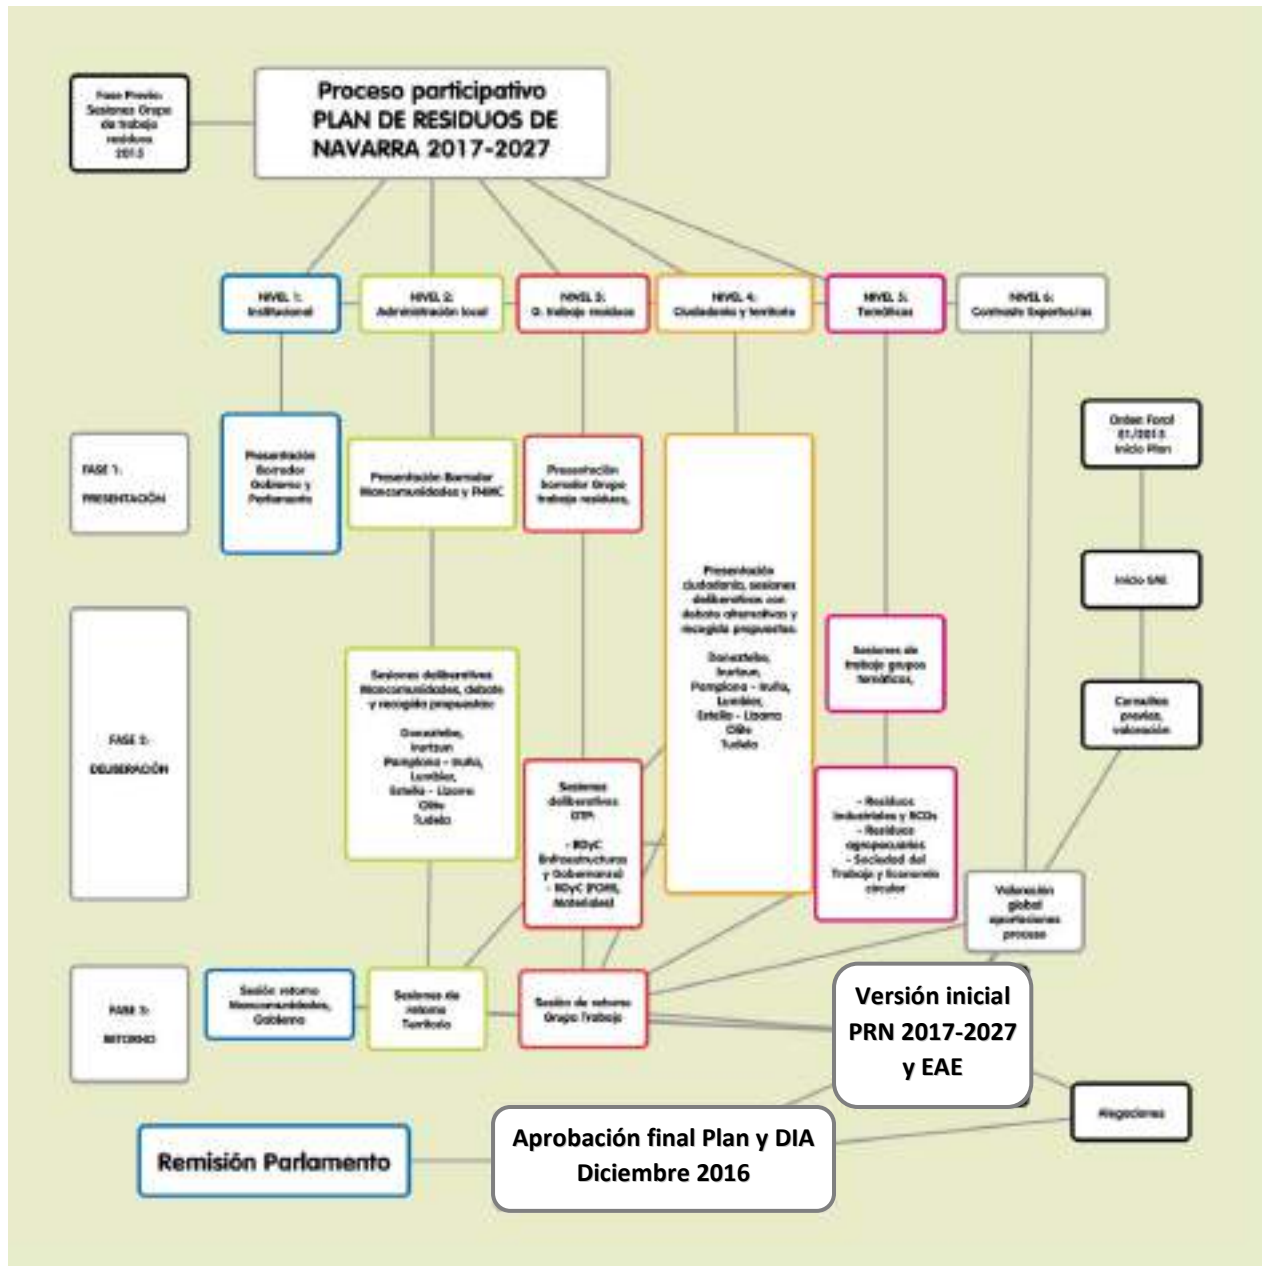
Fase Previa: Sesiones Grupo de trabajo residuos 2015

Proceso participativo
PLAN DE RESIDUOS DE NAVARRA 2017-2027

NIVEL 1: Institucional

NIVEL 2: Administración local

NIVEL 3: G. Trabajo residuos

NIVEL 4: Ciudadanía y territorio

NIVEL 5: Temáticas

NIVEL 6: Contraste Exportaciones

FASE 1: PRESENTACIÓN

Presentación Borrador Gobierno y Parlamento

Presentación Borrador Mancomunidades y FNMC

Presentación borrador Grupo trabajo residuos,

Orden Foral 81/2015 Inicio Plan

Inicio EAE

Presentación ciudadanía, sesiones deliberativas con debate alternativas y recogida propuestas.

Doneztebe, Irurtzun, Pamplona - Iruña, Lumbier, Estella - Lizarra Olite Tudela

Sesiones de trabajo grupos temáticos,

Consultas previas, valoración

FASE 2: DELIBERACIÓN

Sesiones deliberativas Mancomunidades, debate y recogida propuestas:

Doneztebe, Irurtzun, Pamplona - Iruña, Lumbier, Estella - Lizarra Olite Tudela

Sesiones deliberativas GTP

- RDyC Infraestructuras y Gobernanza - RDyC (FORS, Materiales)

- Residuos industriales y RCDs - Residuos agropecuarios - Sociedad del Trabajo y Economía circular

Valoración global aportaciones proceso

FASE 3: RETORNO

Sesión retorno Mancomunidades, Gobierno

Sesiones de retorno Territorio

Sesión de retorno Grupo Trabajo

Versión inicial PRN 2017-2027 y EAE

Alegaciones

Remisión Parlamento

Aprobación final Plan y DIA Diciembre 2016